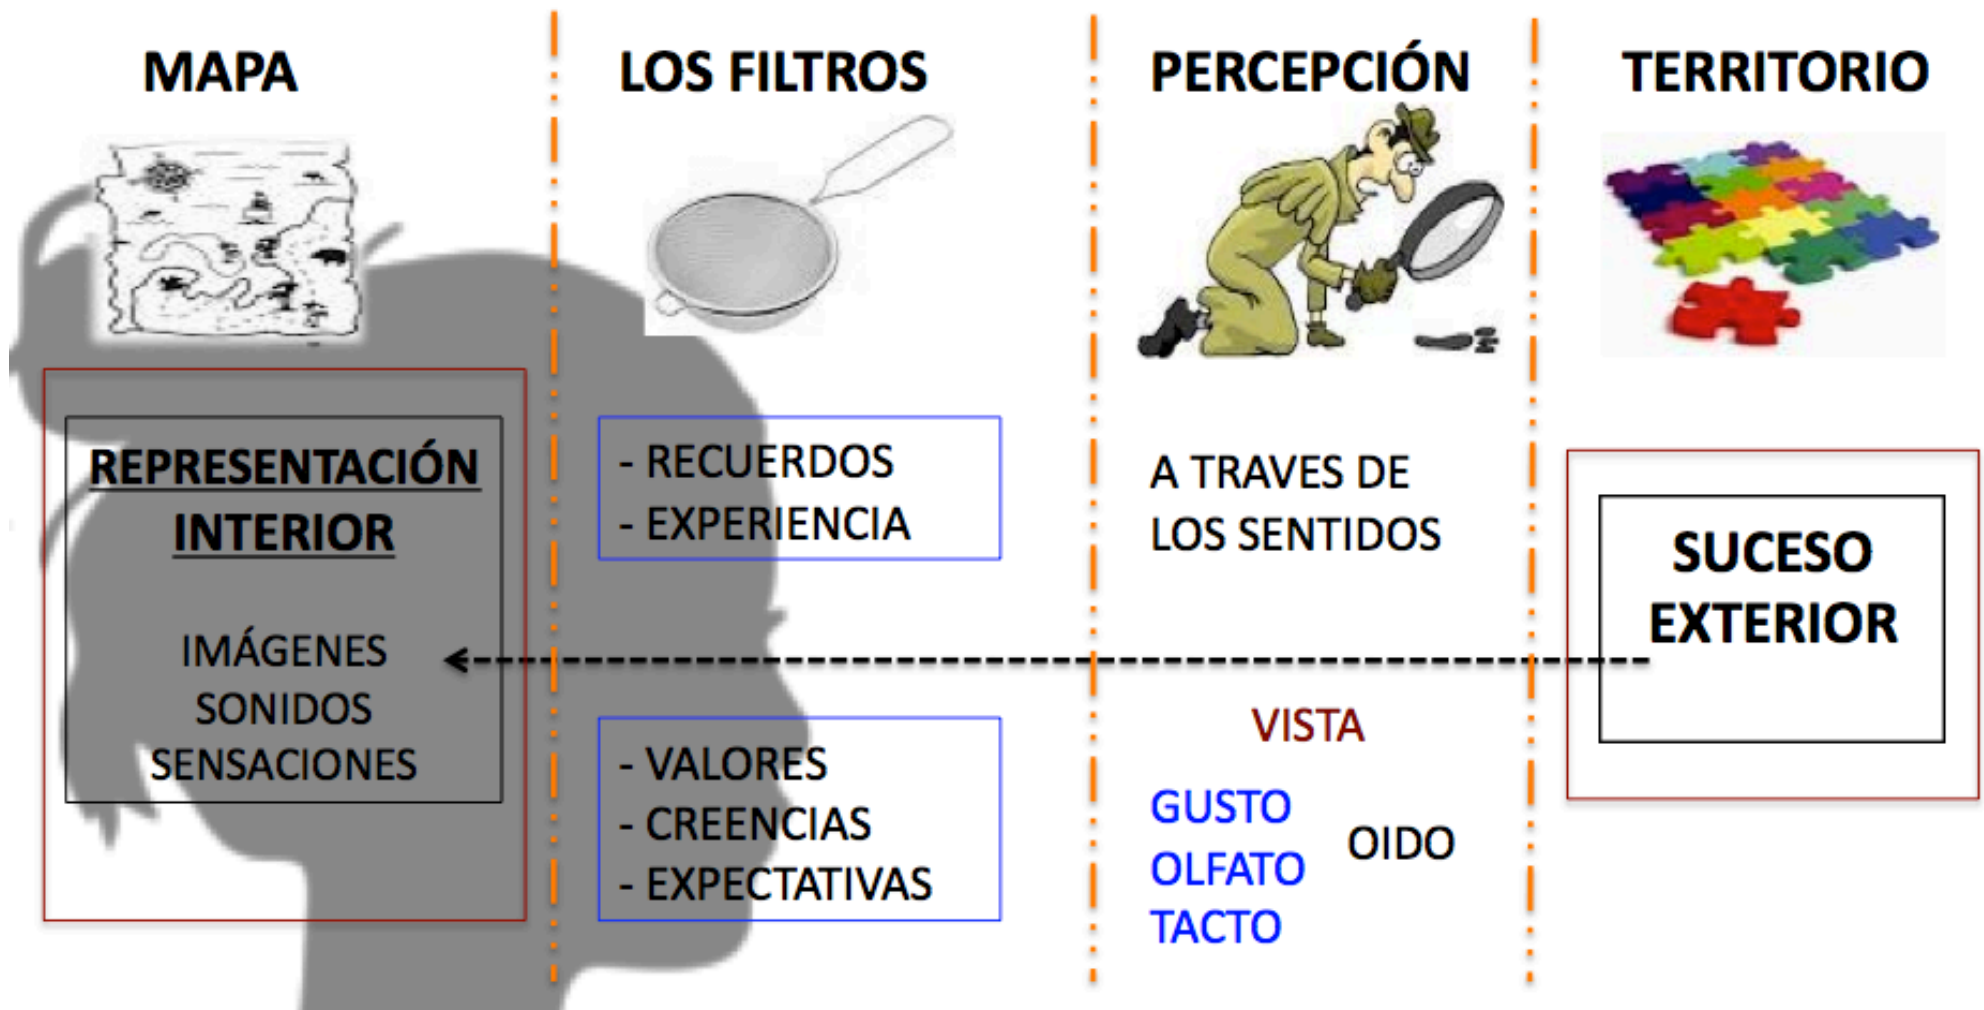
MAPA

REPRESENTACIÓN INTERIOR

IMÁGENES
SONIDOS
SENSACIONES

LOS FILTROS

- RECUERDOS
- EXPERIENCIA

- VALORES
- CREENCIAS
- EXPECTATIVAS

PERCEPCIÓN

A TRAVES DE LOS SENTIDOS

VISTA
GUSTO
OLFATO
TACTO
OIDO

TERRITORIO

SUCESO EXTERIOR